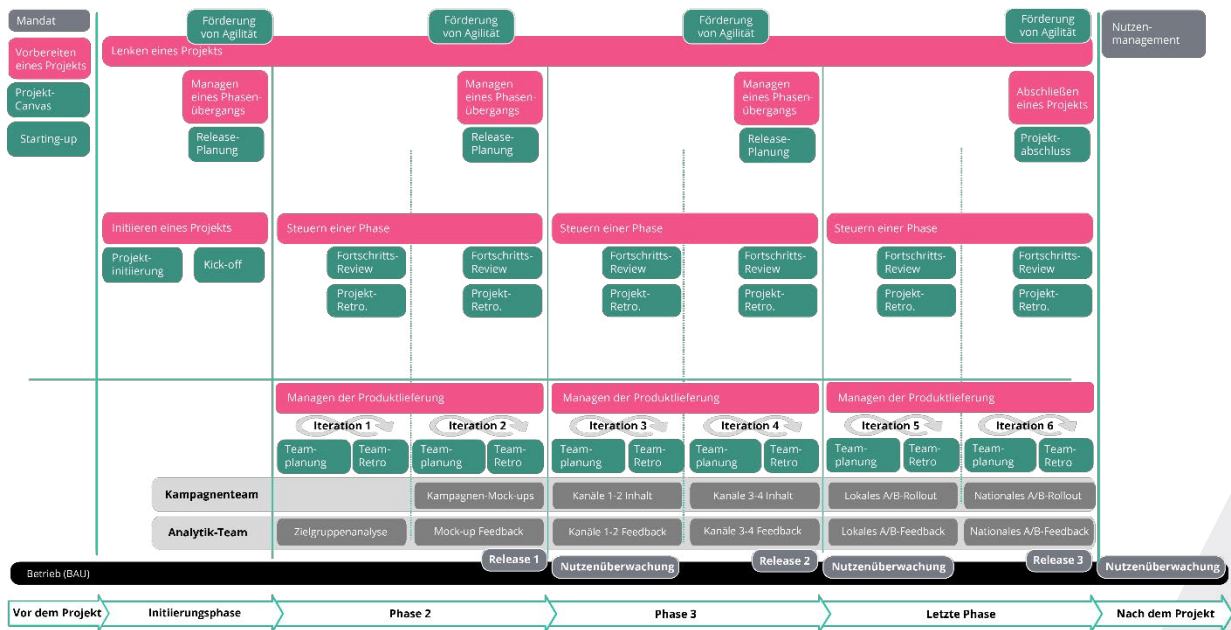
Mandat

Vorbereiten eines Projekts

Projekt-Canvas

Starting-up

Förderung von Agilität

Förderung von Agilität

Förderung von Agilität

Förderung von Agilität

Nutzen-management

Lenken eines Projekts

Managen eines Phasen-übergangs

Release-Planung

Managen eines Phasen-übergangs

Release-Planung

Managen eines Phasen-übergangs

Release-Planung

Abschließen eines Projekts

Projekt-abschluss

Initiieren eines Projekts

Projekt-initiierung

Kick-off

Steuern einer Phase

Fortschritts-Review

Projekt-Retro.

Fortschritts-Review

Projekt-Retro.

Steuern einer Phase

Fortschritts-Review

Projekt-Retro.

Fortschritts-Review

Projekt-Retro.

Steuern einer Phase

Fortschritts-Review

Projekt-Retro.

Fortschritts-Review

Projekt-Retro.

Managen der Produktlieferung

Iteration 1

Team-planung

Team-Retro

Iteration 2

Team-planung

Team-Retro

Managen der Produktlieferung

Iteration 3

Team-planung

Team-Retro

Iteration 4

Team-planung

Team-Retro

Managen der Produktlieferung

Iteration 5

Team-planung

Team-Retro

Iteration 6

Team-planung

Team-Retro

| Kampagnenteam | | Kampagnen-Mock-ups | Kanäle 1-2 Inhalt | Kanäle 3-4 Inhalt | Lokales A/B-Rollout | Nationales A/B-Rollout |
|---|---|---|---|---|---|---|
| Analytik-Team | Zielgruppenanalyse | Mock-up Feedback | Kanäle 1-2 Feedback | Kanäle 3-4 Feedback | Lokales A/B-Feedback | Nationales A/B-Feedback |

Release 1

Release 2

Release 3

Betrieb (BAU)

Nutzenüberwachung

Nutzenüberwachung

Nutzenüberwachung

Vor dem Projekt

Initiierungsphase

Phase 2

Phase 3

Letzte Phase

Nach dem Projekt